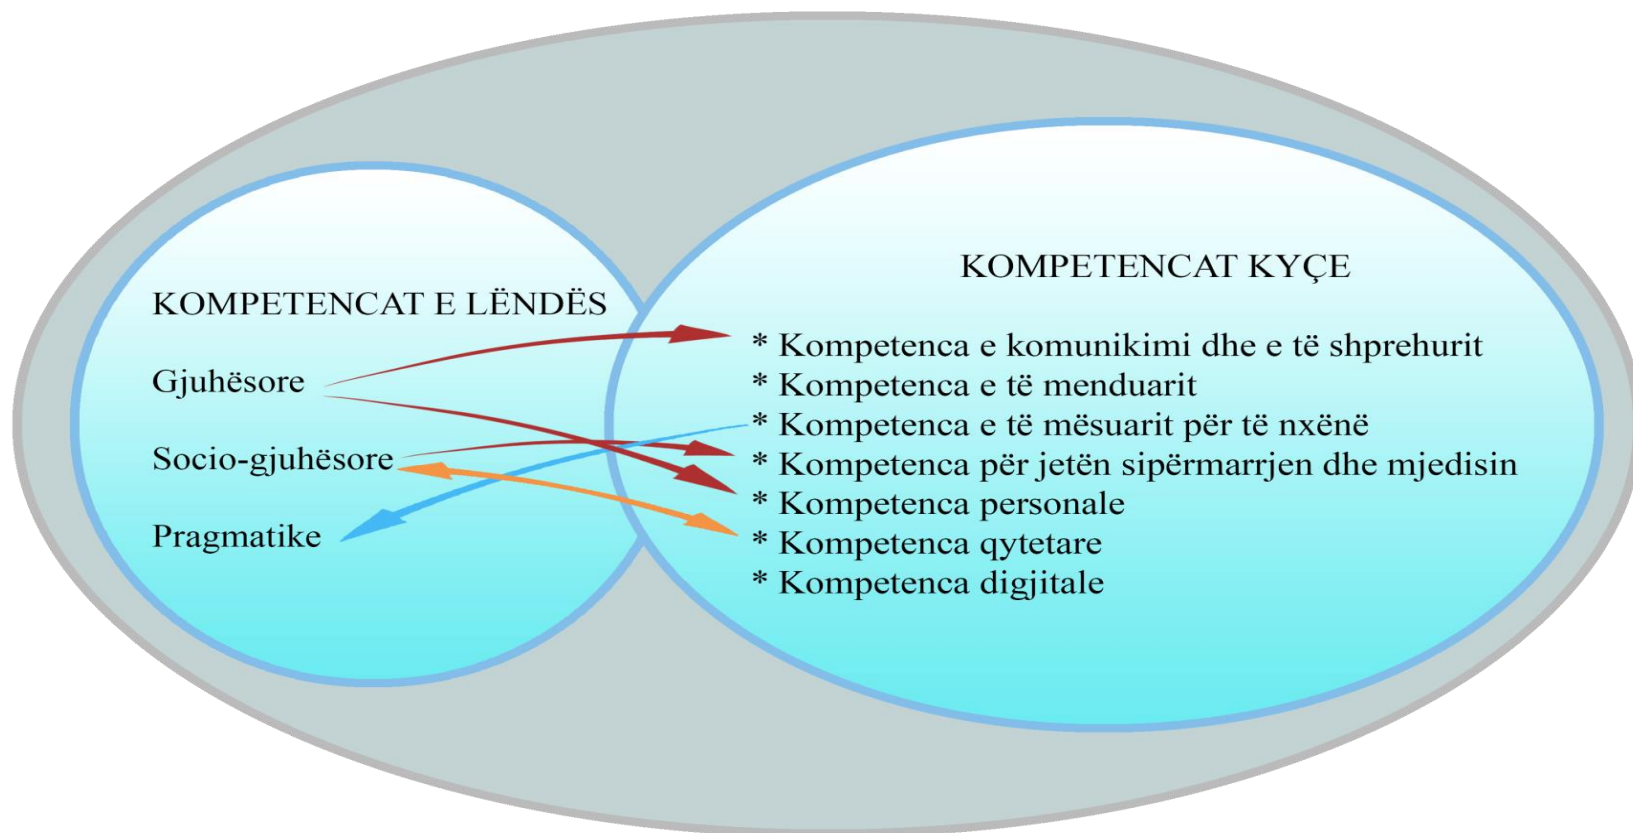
KOMPETENCAT E LËNDËS

Gjuhësore

Socio-gjuhësore

Pragmatike

KOMPETENCAT KYÇE

* Kompetenca e komunikimi dhe e të shprehurit
* Kompetenca e të menduarit
* Kompetenca e të mësuarit për të nxënë
* Kompetenca për jetën sipërmarrjen dhe mjedisin
* Kompetenca personale
* Kompetenca qytetare
* Kompetenca digjitale